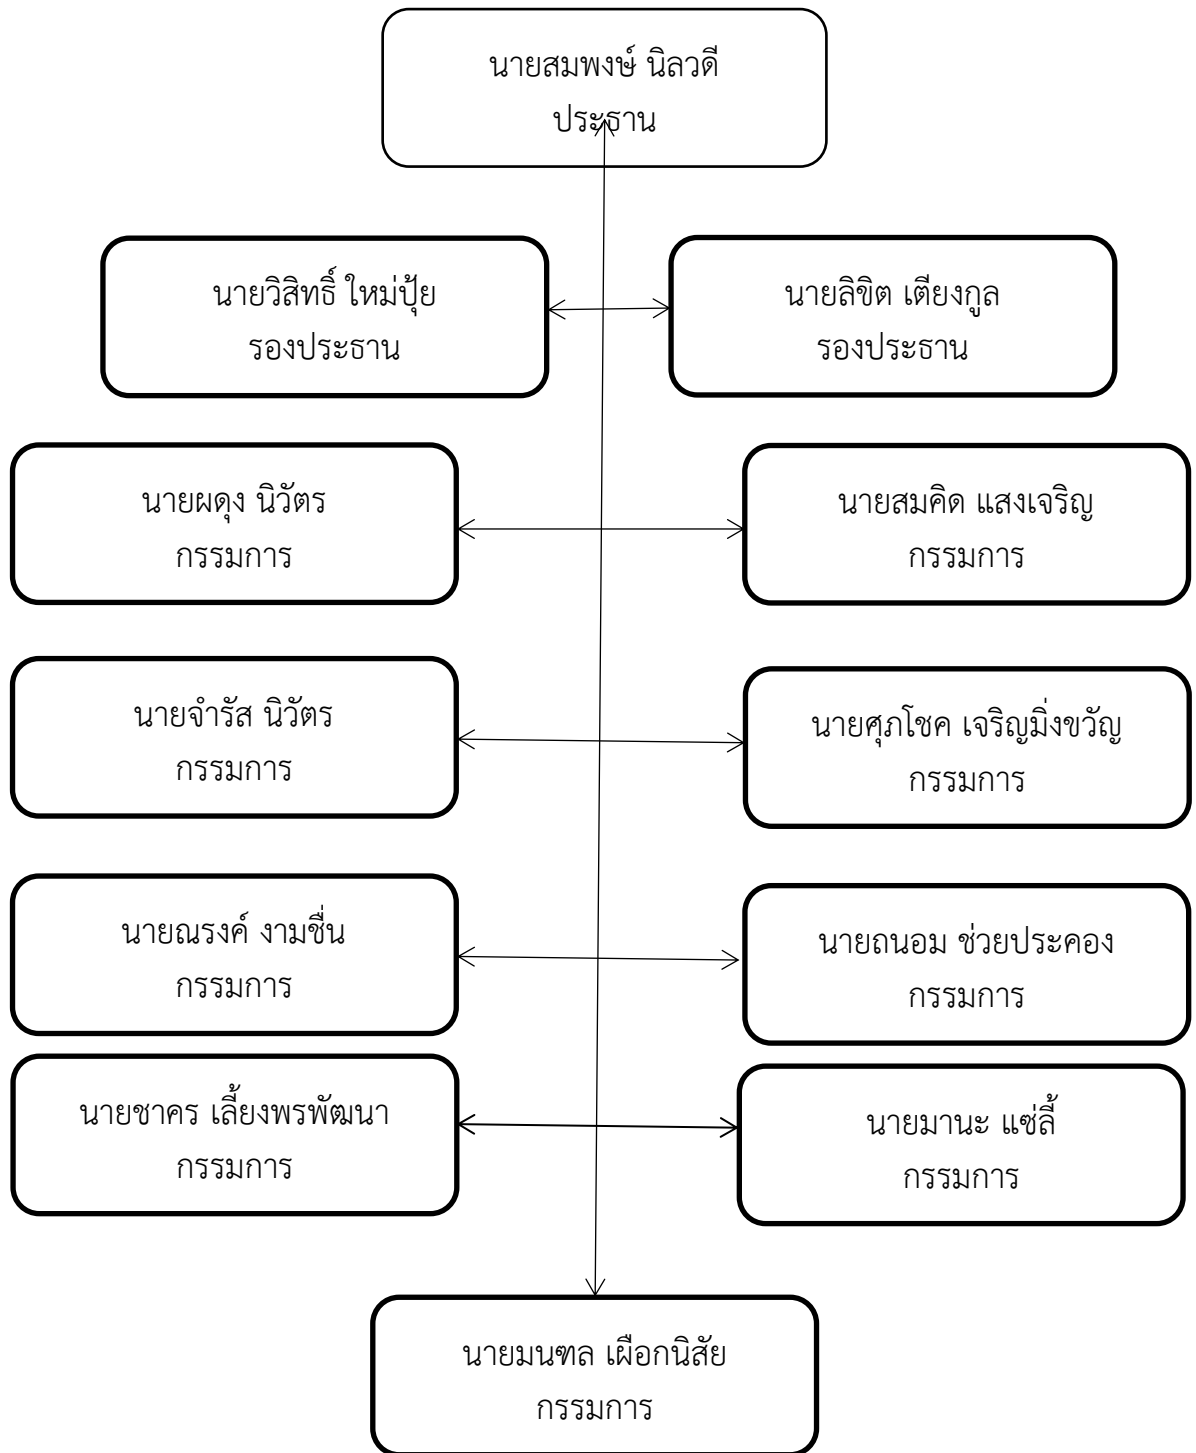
นายสมพงษ์ นิลวดี
ประธาน

นายวิสิทธิ์ ใหม่ปุ้ย
รองประธาน

นายลิขิต เตียงกูล
รองประธาน

นายผดุง นิวัตร
กรรมการ

นายสมคิด แสงเจริญ
กรรมการ

นายจำรัส นิวัตร
กรรมการ

นายศุภโชค เจริญมิ่งขวัญ
กรรมการ

นายณรงค์ งามชื่น
กรรมการ

นายถนอม ช่วยประคอง
กรรมการ

นายชาคร เลี้ยงพรพัฒนา
กรรมการ

นายมานะ แซ่ลี้
กรรมการ

นายมนฑล เผือกนิสัย
กรรมการ